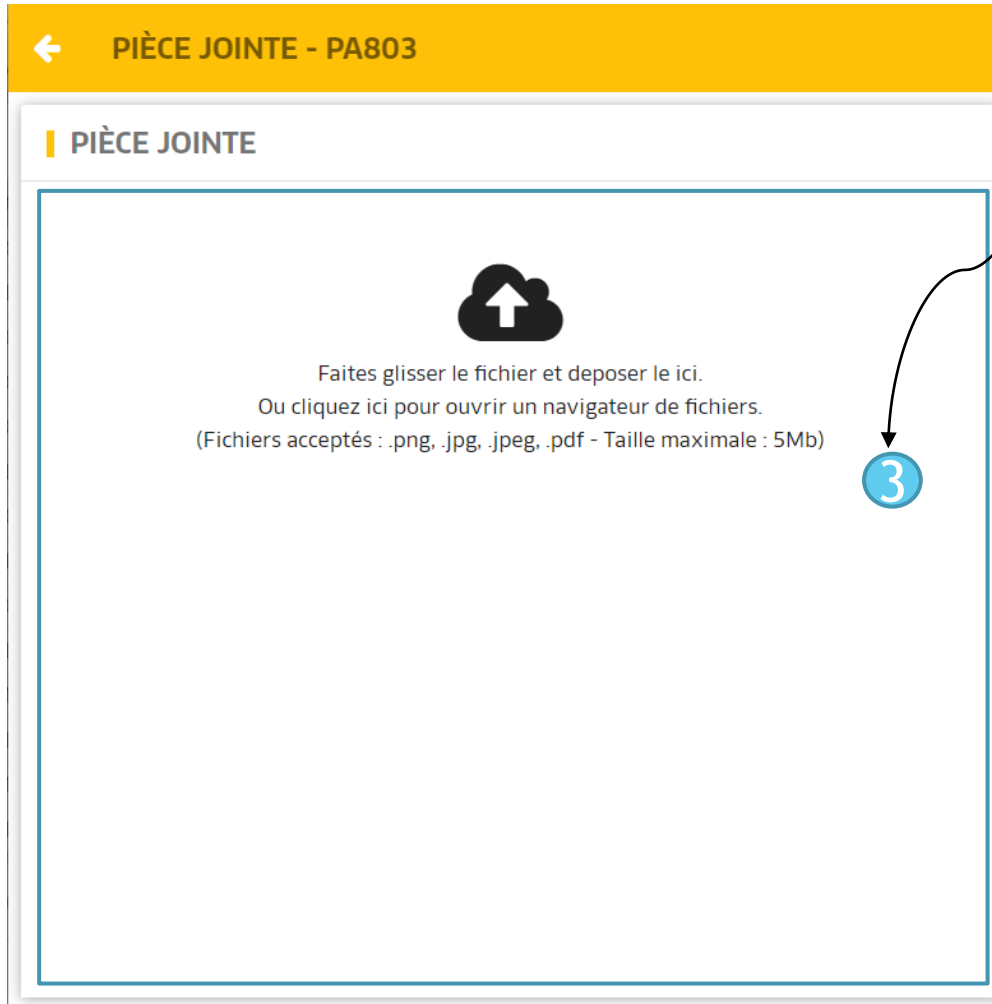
PIÈCE JOINTE - PA803

PIÈCE JOINTE

Faites glisser le fichier et deposer le ici.
Ou cliquez ici pour ouvrir un navigateur de fichiers.
(Fichiers acceptés : .png, .jpg, .jpeg, .pdf - Taille maximale : 5Mb)

3